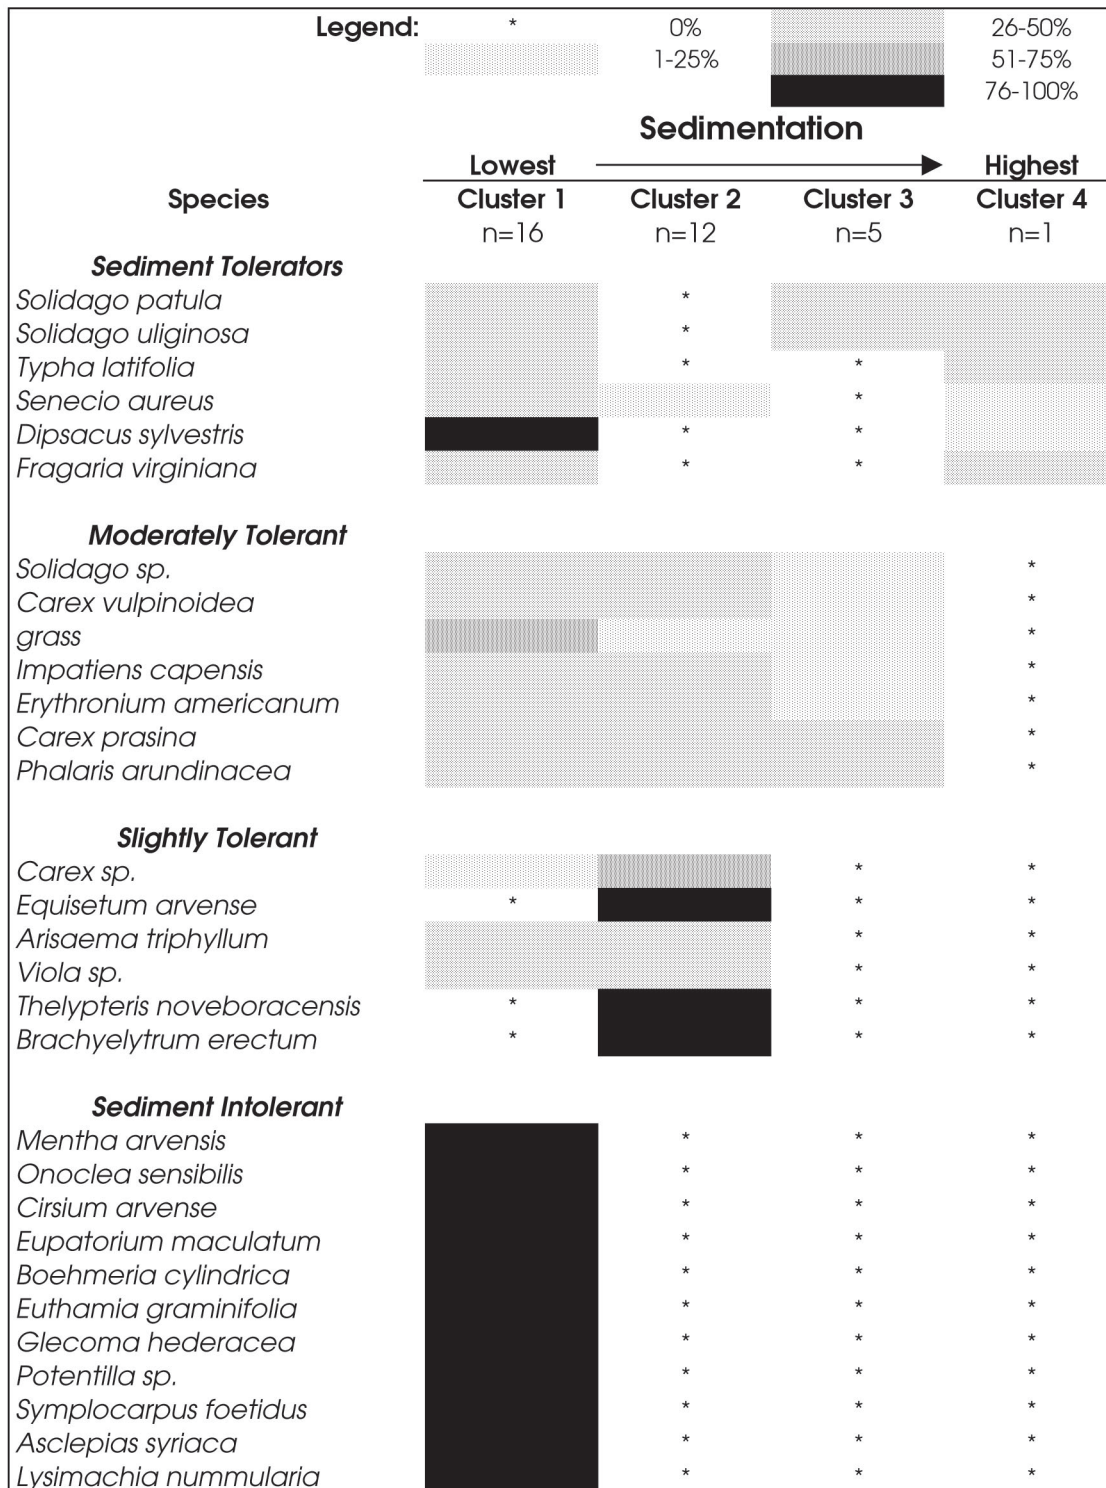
Legend: * 0% 1-25% 26-50% 51-75% 76-100%

Sedimentation

Lowest → Highest

| Species | Cluster 1 n=16 | Cluster 2 n=12 | Cluster 3 n=5 | Cluster 4 n=1 |
|---|---|---|---|---|
| **Sediment Tolerators** | | | | |
| Solidago patula | | * | | |
| Solidago uliginosa | | * | | |
| Typha latifolia | | * | * | |
| Senecio aureus | | | * | |
| Dipsacus sylvestris | | * | * | |
| Fragaria virginiana | | * | * | |
| **Moderately Tolerant** | | | | |
| Solidago sp. | | | | * |
| Carex vulpinoidea | | | | * |
| grass | | | | * |
| Impatiens capensis | | | | * |
| Erythronium americanum | | | | * |
| Carex prasina | | | | * |
| Phalaris arundinacea | | | | * |
| **Slightly Tolerant** | | | | |
| Carex sp. | | | * | * |
| Equisetum arvense | * | | * | * |
| Arisaema triphyllum | | | * | * |
| Viola sp. | | | * | * |
| Thelypteris noveboracensis | * | | * | * |
| Brachyelytrum erectum | * | | * | * |
| **Sediment Intolerant** | | | | |
| Mentha arvensis | | * | * | * |
| Onoclea sensibilis | | * | * | * |
| Cirsium arvense | | * | * | * |
| Eupatorium maculatum | | * | * | * |
| Boehmeria cylindrica | | * | * | * |
| Euthamia graminifolia | | * | * | * |
| Glecoma hederacea | | * | * | * |
| Potentilla sp. | | * | * | * |
| Symplocarpus foetidus | | * | * | * |
| Asclepias syriaca | | * | * | * |
| Lysimachia nummularia | | * | * | * |